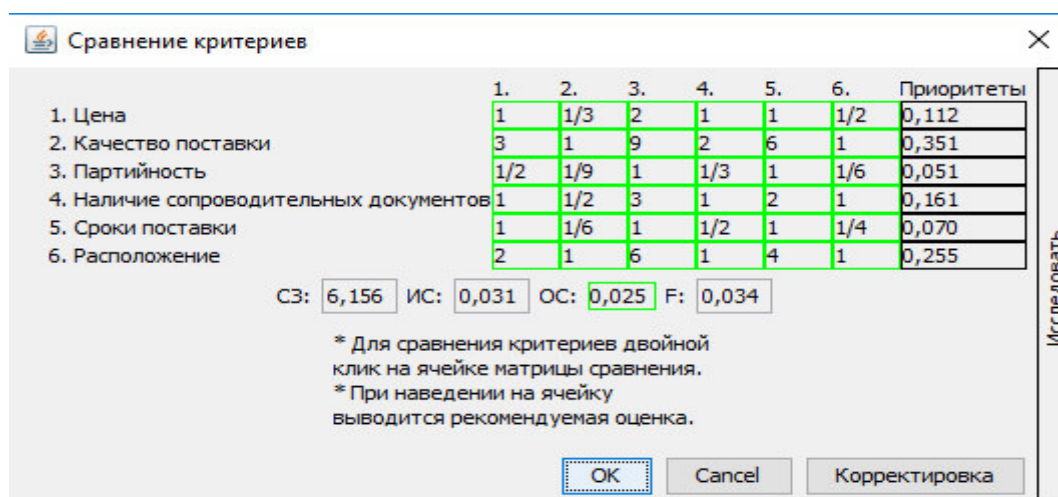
Сравнение критериев

|  | 1. | 2. | 3. | 4. | 5. | 6. | Приоритеты |
|---|---|---|---|---|---|---|---|
| 1. Цена | 1 | 1/3 | 2 | 1 | 1 | 1/2 | 0,112 |
| 2. Качество поставки | 3 | 1 | 9 | 2 | 6 | 1 | 0,351 |
| 3. Партийность | 1/2 | 1/9 | 1 | 1/3 | 1 | 1/6 | 0,051 |
| 4. Наличие сопроводительных документов | 1 | 1/2 | 3 | 1 | 2 | 1 | 0,161 |
| 5. Сроки поставки | 1 | 1/6 | 1 | 1/2 | 1 | 1/4 | 0,070 |
| 6. Расположение | 2 | 1 | 6 | 1 | 4 | 1 | 0,255 |

СЗ: 6,156 ИС: 0,031 ОС: 0,025 F: 0,034

* Для сравнения критериев двойной клик на ячейке матрицы сравнения.
* При наведении на ячейку выводится рекомендуемая оценка.

OK Cancel Корректировка

Исследовать